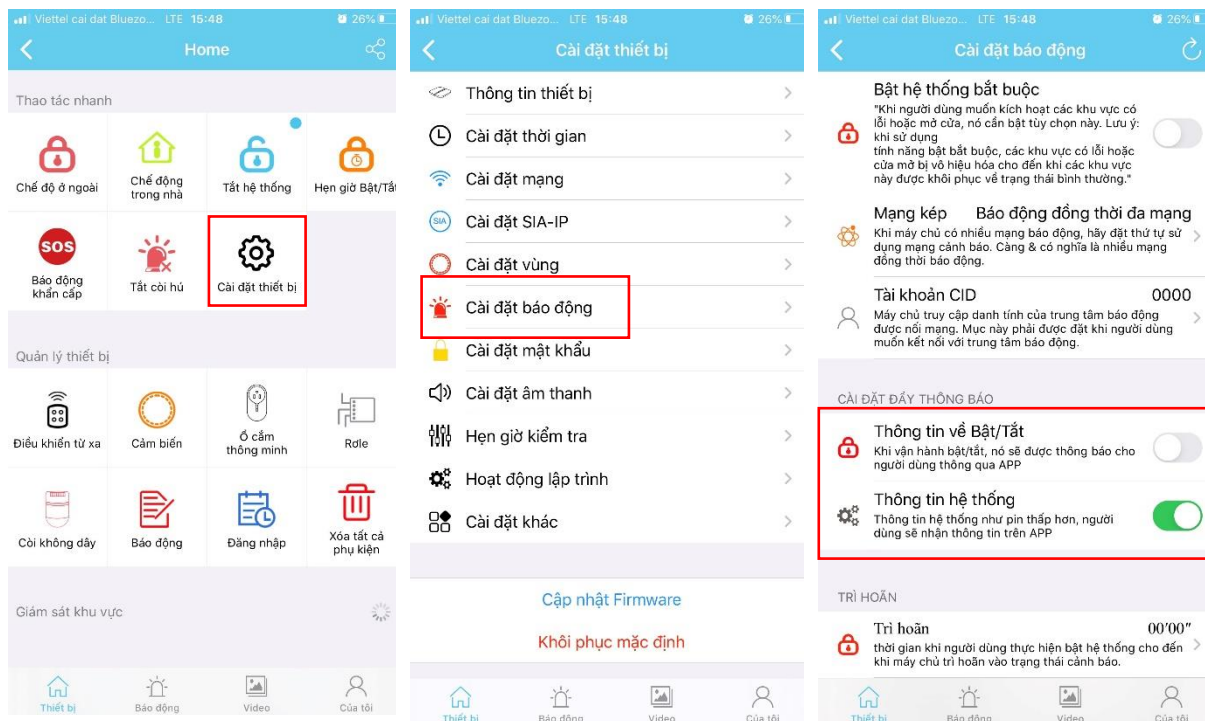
Viettel cai dat Bluezo... LTE 15:48 26%
Home

Thao tác nhanh

Chế độ ở ngoài
Chế độ trong nhà
Tắt hệ thống
Hẹn giờ Bật/Tắt
Báo động khẩn cấp
Tắt còi hú
Cài đặt thiết bị

Quản lý thiết bị

Điều khiển từ xa
Cảm biến
Ổ cắm thông minh
Rơle
Còi không dây
Báo động
Đăng nhập
Xóa tất cả phụ kiện

Giám sát khu vực

Thiết bị
Báo động
Video
Của tôi

Viettel cai dat Bluezo... LTE 15:48 26%
Cài đặt thiết bị

Thông tin thiết bị
Cài đặt thời gian
Cài đặt mạng
Cài đặt SIA-IP
Cài đặt vùng
Cài đặt báo động
Cài đặt mật khẩu
Cài đặt âm thanh
Hẹn giờ kiểm tra
Hoạt động lập trình
Cài đặt khác

Cập nhật Firmware
Khôi phục mặc định

Thiết bị
Báo động
Video
Của tôi

Viettel cai dat Bluezo... LTE 15:48 26%
Cài đặt báo động

Bật hệ thống bắt buộc
"Khi người dùng muốn kích hoạt các khu vực có lỗi hoặc mở cửa, nó cần bật tùy chọn này. Lưu ý: khi sử dụng tính năng bật bắt buộc, các khu vực có lỗi hoặc cửa mở bị vô hiệu hóa cho đến khi các khu vực này được khôi phục về trạng thái bình thường."

Mạng kép Báo động đồng thời đa mạng
Khi máy chủ có nhiều mạng báo động, hãy đặt thứ tự sử dụng mạng cảnh báo. Càng & có nghĩa là nhiều mạng đồng thời báo động.

Tài khoản CID 0000
Máy chủ truy cập danh tính của trung tâm báo động được nối mạng. Mục này phải được đặt khi người dùng muốn kết nối với trung tâm báo động.

CÀI ĐẶT ĐẨY THÔNG BÁO

Thông tin về Bật/Tắt
Khi vận hành bật/tắt, nó sẽ được thông báo cho người dùng thông qua APP

Thông tin hệ thống
Thông tin hệ thống như pin thấp hơn, người dùng sẽ nhận thông tin trên APP

TRÌ HOÃN

Trì hoãn 00'00"
thời gian khi người dùng thực hiện bật hệ thống cho đến khi máy chủ trì hoãn vào trạng thái cảnh báo.

Thiết bị
Báo động
Video
Của tôi